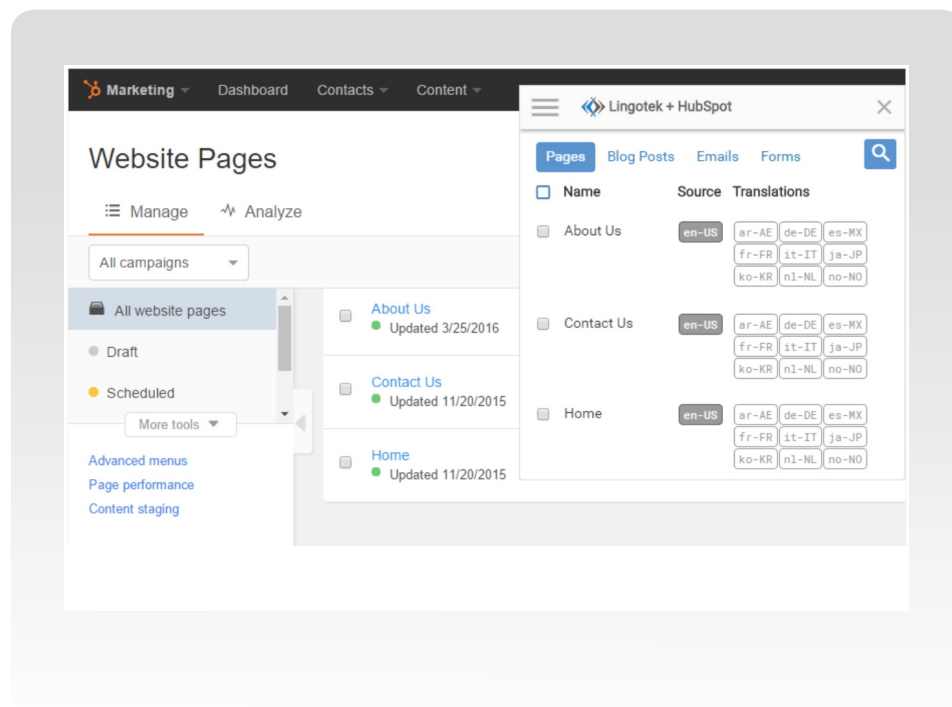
Marketing Dashboard Contacts Content

Website Pages

Manage Analyze

All campaigns

All website pages
Draft
Scheduled
More tools

Advanced menus
Page performance
Content staging

About Us
Updated 3/25/2016

Contact Us
Updated 11/20/2015

Home
Updated 11/20/2015

Lingotek + HubSpot

Pages Blog Posts Emails Forms

| Name | Source | Translations |
|---|---|---|
| About Us | en-US | ar-AE de-DE es-MX fr-FR it-IT ja-JP ko-KR nl-NL no-NO |
| Contact Us | en-US | ar-AE de-DE es-MX fr-FR it-IT ja-JP ko-KR nl-NL no-NO |
| Home | en-US | ar-AE de-DE es-MX fr-FR it-IT ja-JP ko-KR nl-NL no-NO |